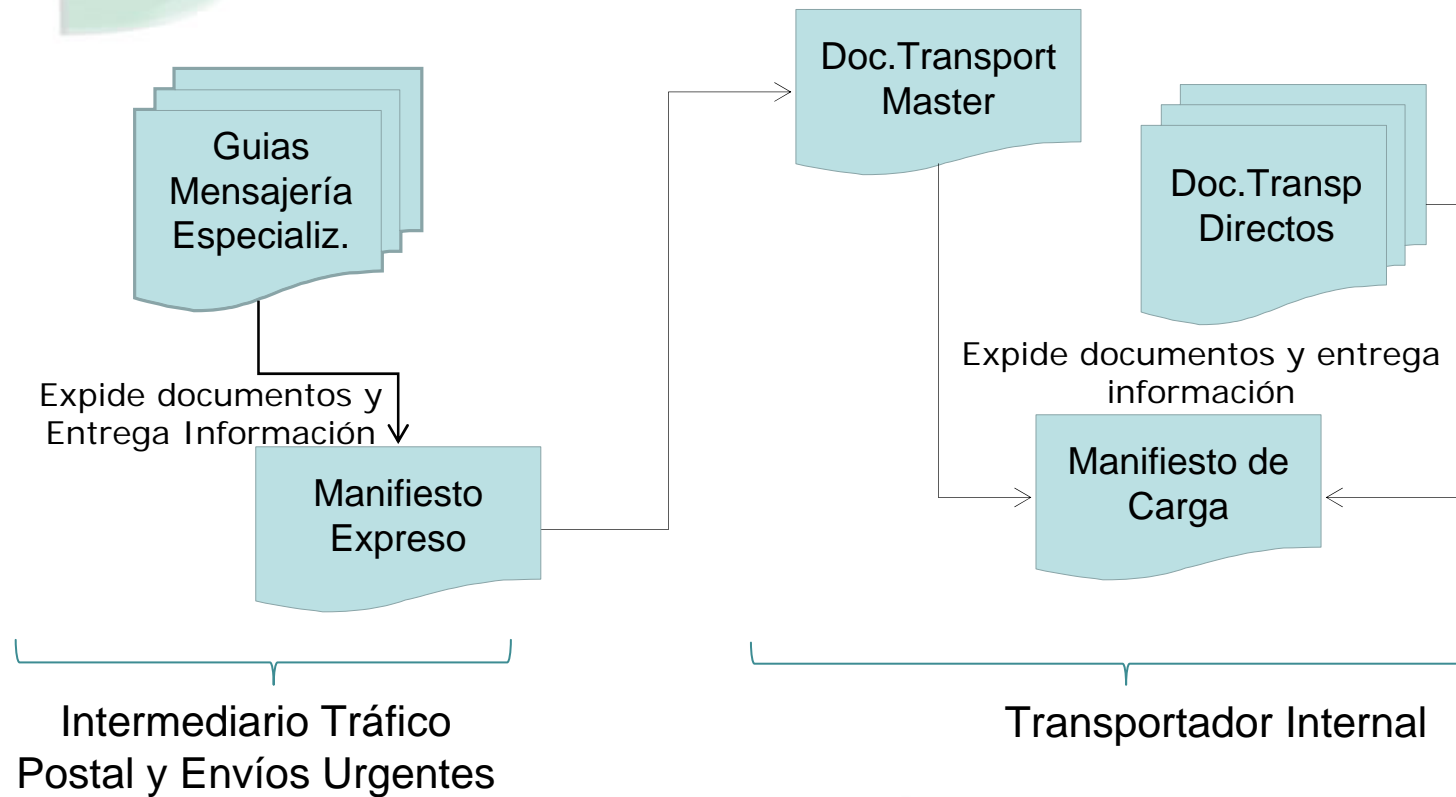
Guias Mensajería Especializ.

Expide documentos y Entrega Información

Manifiesto Expreso

Doc.Transport Master

Doc.Transp Directos

Expide documentos y entrega información

Manifiesto de Carga

Intermediario Tráfico Postal y Envíos Urgentes

Transportador Internal